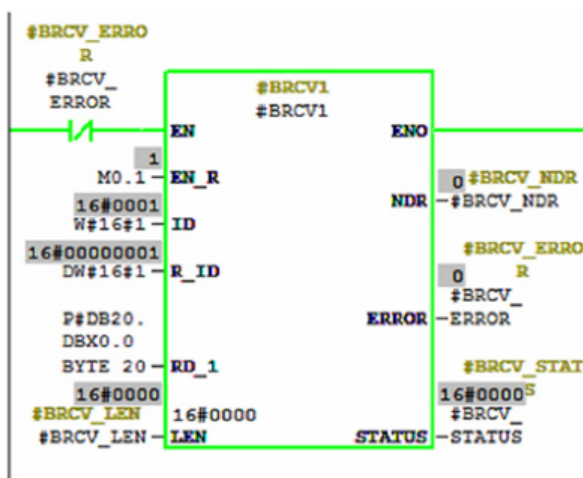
#BRCV_ERRO R
#BRCV_ ERROR

#BRCV1
#BRCV1

EN
ENO

1
M0.1 — EN_R

16#0001
W#16#1 — ID

16#00000001
DW#16#1 — R_ID

P#DB20. DBX0.0
BYTE 20 — RD_1

16#0000
#BRCV_LEN
#BRCV_LEN — LEN

16#0000

NDR — #BRCV_NDR
0 #BRCV_NDR

#BRCV_ERRO R
0
#BRCV_
ERROR — ERROR

#BRCV_STAT S
16#0000
#BRCV_
STATUS — STATUS